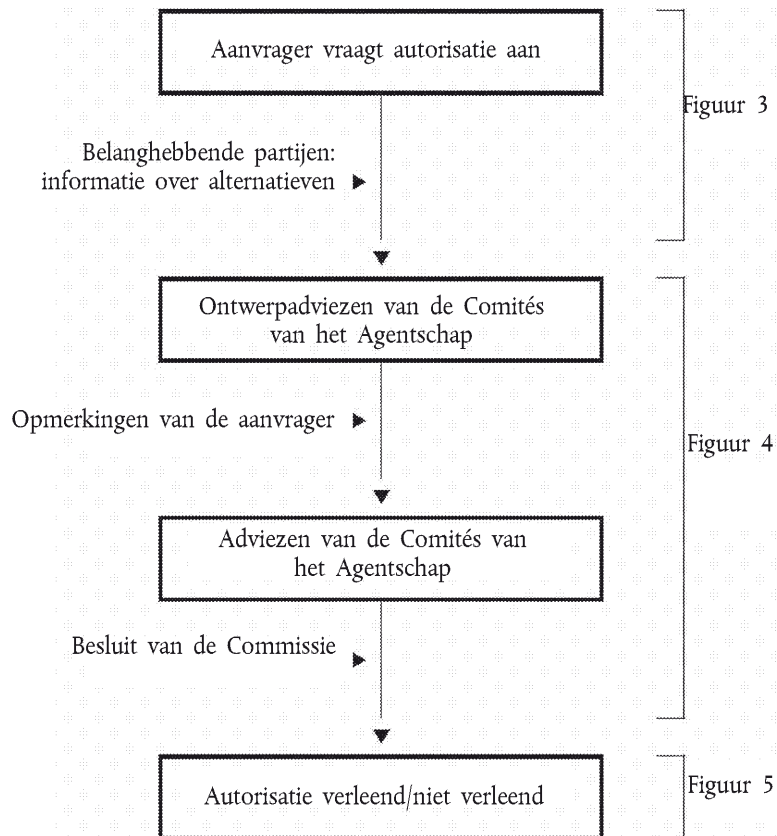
Aanvrager vraagt autorisatie aan

Figuur 3

Belanghebbende partijen: informatie over alternatieven

Ontwerpadviezen van de Comités van het Agentschap

Opmerkingen van de aanvrager

Figuur 4

Adviezen van de Comités van het Agentschap

Besluit van de Commissie

Autorisatie verleend/niet verleend

Figuur 5